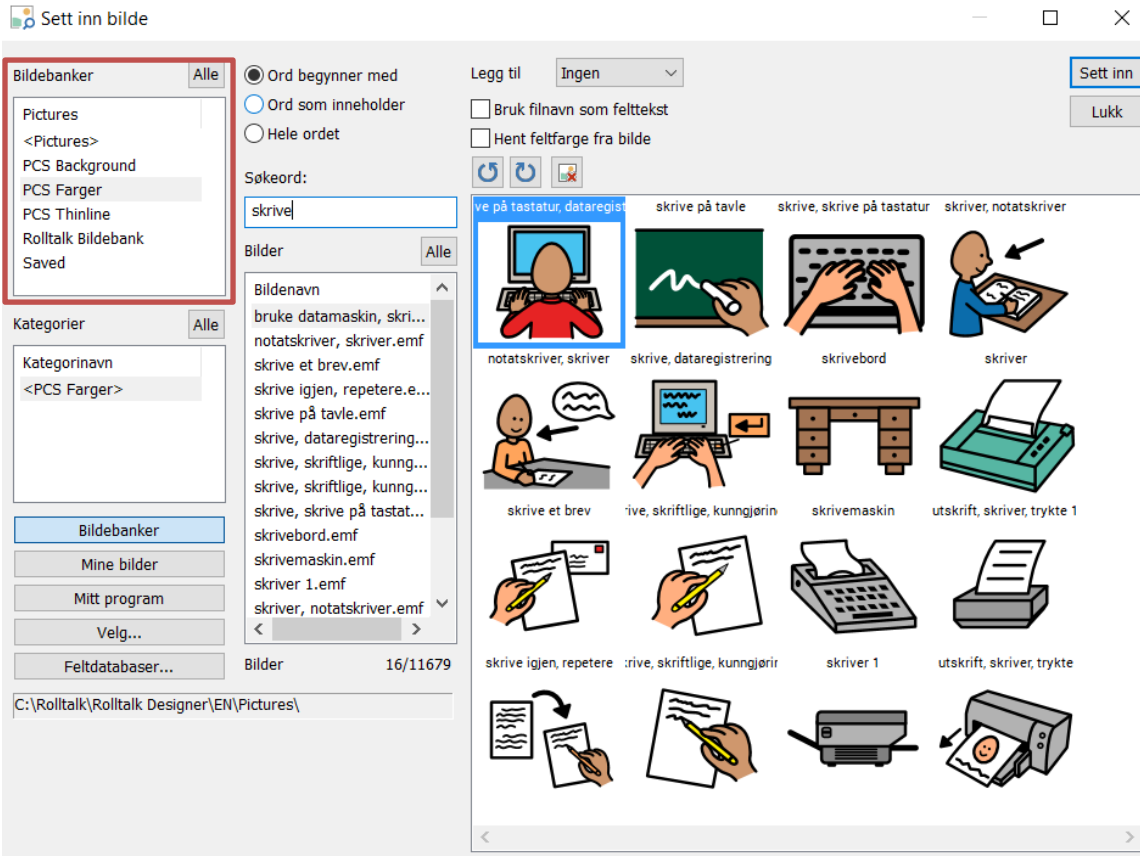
Sett inn bilde

Bildebanker
Alle
Pictures
<Pictures>
PCS Background
PCS Farger
PCS Thinline
Rolltalk Bildebank
Saved

Kategorier
Alle
Kategorinavn
<PCS Farger>

Bildebanker
Mine bilder
Mitt program
Velg...
Feltdatabaser...

C:\Rolltalk\Rolltalk Designer\EN\Pictures\

Ord begynner med
Ord som inneholder
Hele ordet

Søkeord:
skrive

Bilder
Alle
Bildenavn
bruke datamaskin, skri...
notatskriver, skriver.emf
skrive et brev.emf
skrive igjen, repetere.e...
skrive på tavle.emf
skrive, dataregistrering...
skrive, skriftlige, kunng...
skrive, skriftlige, kunng...
skrive, skrive på tastat...
skrivebord.emf
skrivemaskin.emf
skriver 1.emf
skriver, notatskriver.emf

Bilder 16/11679

Legg til
Ingen
Bruk filnavn som felttekst
Hent feltfarge fra bilde

Sett inn
Lukk

ve på tastatur, dataregist
skrive på tavle
skrive, skrive på tastatur
skriver, notatskriver
notatskriver, skriver
skrive, dataregistrering
skrivebord
skriver
skrive et brev
rive, skriftlige, kunngjørin
skrivemaskin
utskrift, skriver, trykte 1
skrive igjen, repetere
:rive, skriftlige, kunngjørir
skriver 1
utskrift, skriver, trykte